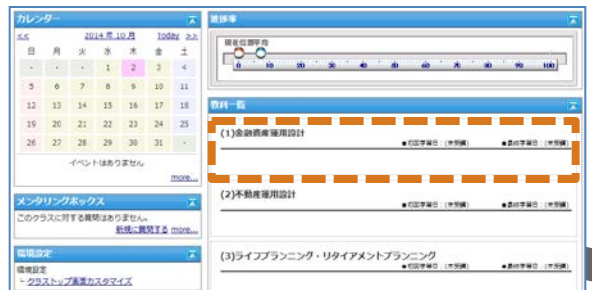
カレンダー

<< 2014 年 10 月 Today >>

| 日 | 月 | 火 | 水 | 木 | 金 | 土 |
|---|---|---|---|---|---|---|
| - | - | - | 1 | 2 | 3 | 4 |
| 5 | 6 | 7 | 8 | 9 | 10 | 11 |
| 12 | 13 | 14 | 15 | 16 | 17 | 18 |
| 19 | 20 | 21 | 22 | 23 | 24 | 25 |
| 26 | 27 | 28 | 29 | 30 | 31 | - |

イベントはありません

more...

メンタリングボックス

このクラスに対する質問はありません。

新規に質問する more...

環境設定

環境設定

クラストップ画面カスタマイズ

進捗率

現在位置平均

0 10 20 30 40 50 60 70 80 90 100

教科一覧

(1)金融資産運用設計

■初回学習日：(未受講) ■最終学習日：(未受講)

(2)不動産運用設計

■初回学習日：(未受講) ■最終学習日：(未受講)

(3)ライフプランニング・リタイアメントプランニング

■初回学習日：(未受講) ■最終学習日：(未受講)